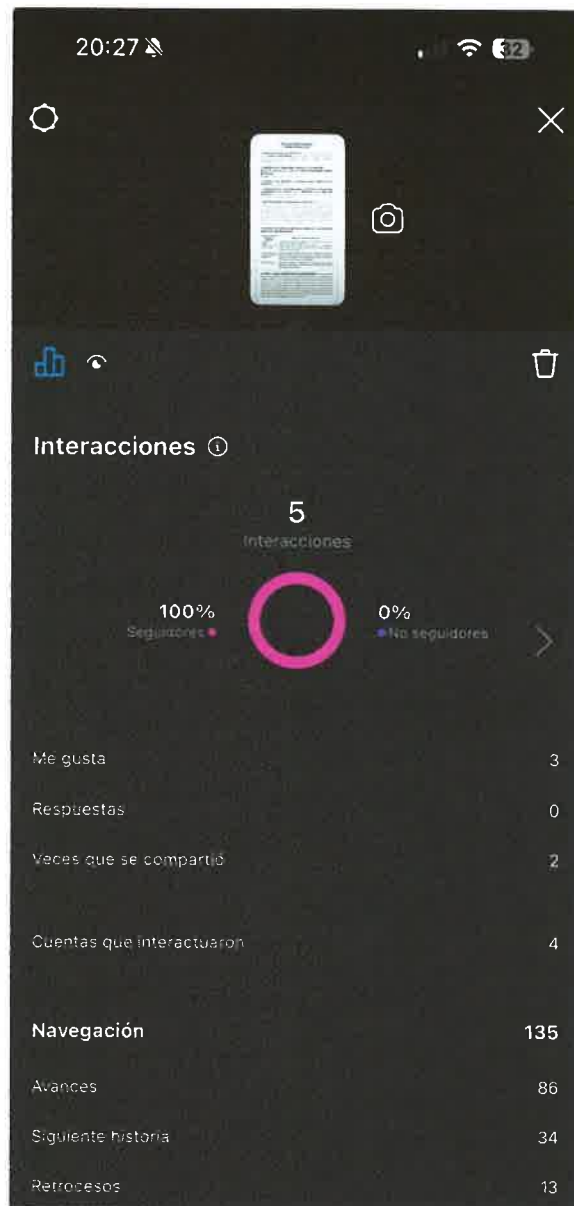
20:27

32

Interacciones ⓘ

5
Interacciones

100%
Seguidores

0%
No seguidores

Me gusta 3

Respuestas 0

Veces que se compartió 2

Cuentas que interactuaron 4

Navegación 135

Avances 86

Siguiente historia 34

Retrocesos 13